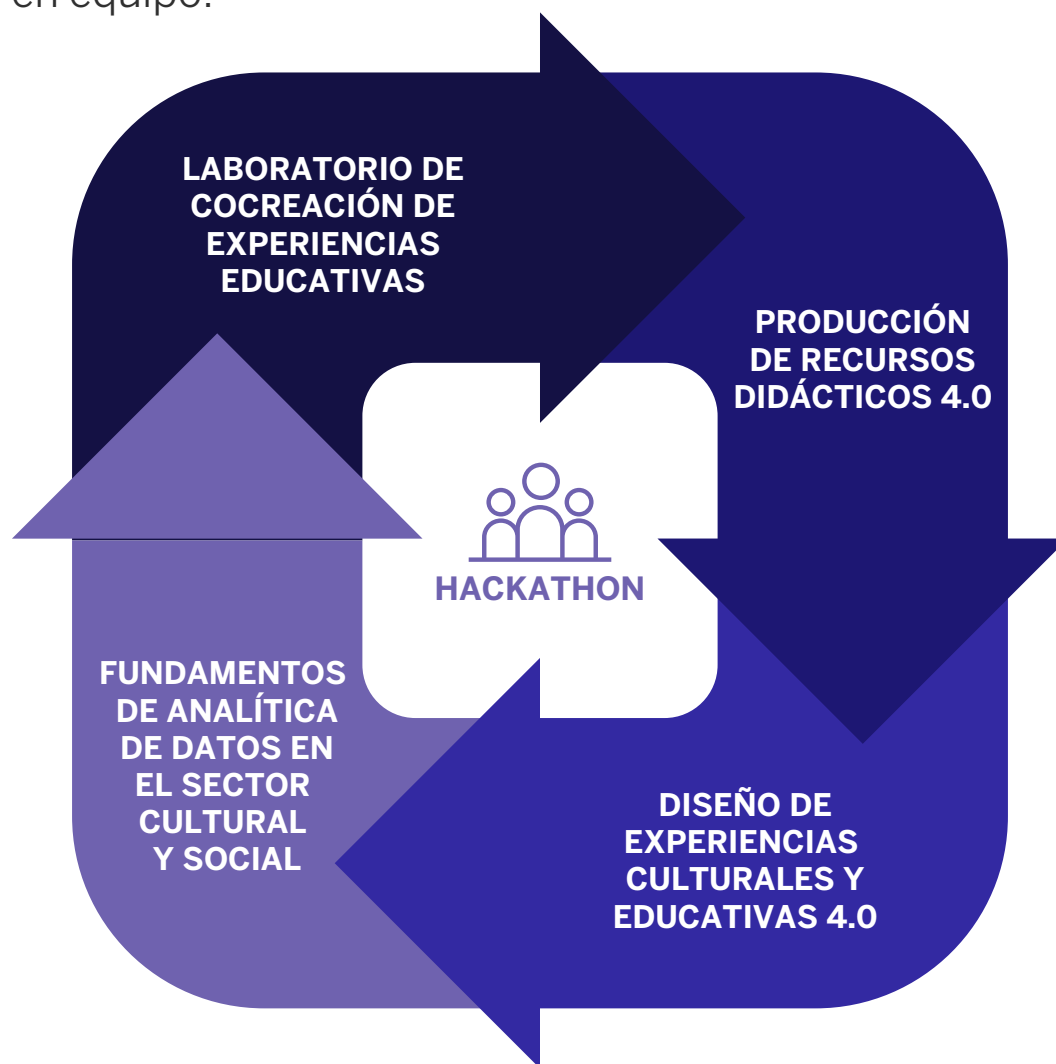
en equipo.

LABORATORIO DE COCREACIÓN DE EXPERIENCIAS EDUCATIVAS

PRODUCCIÓN DE RECURSOS DIDÁCTICOS 4.0

HACKATHON

DISEÑO DE EXPERIENCIAS CULTURALES Y EDUCATIVAS 4.0

FUNDAMENTOS DE ANALÍTICA DE DATOS EN EL SECTOR CULTURAL Y SOCIAL